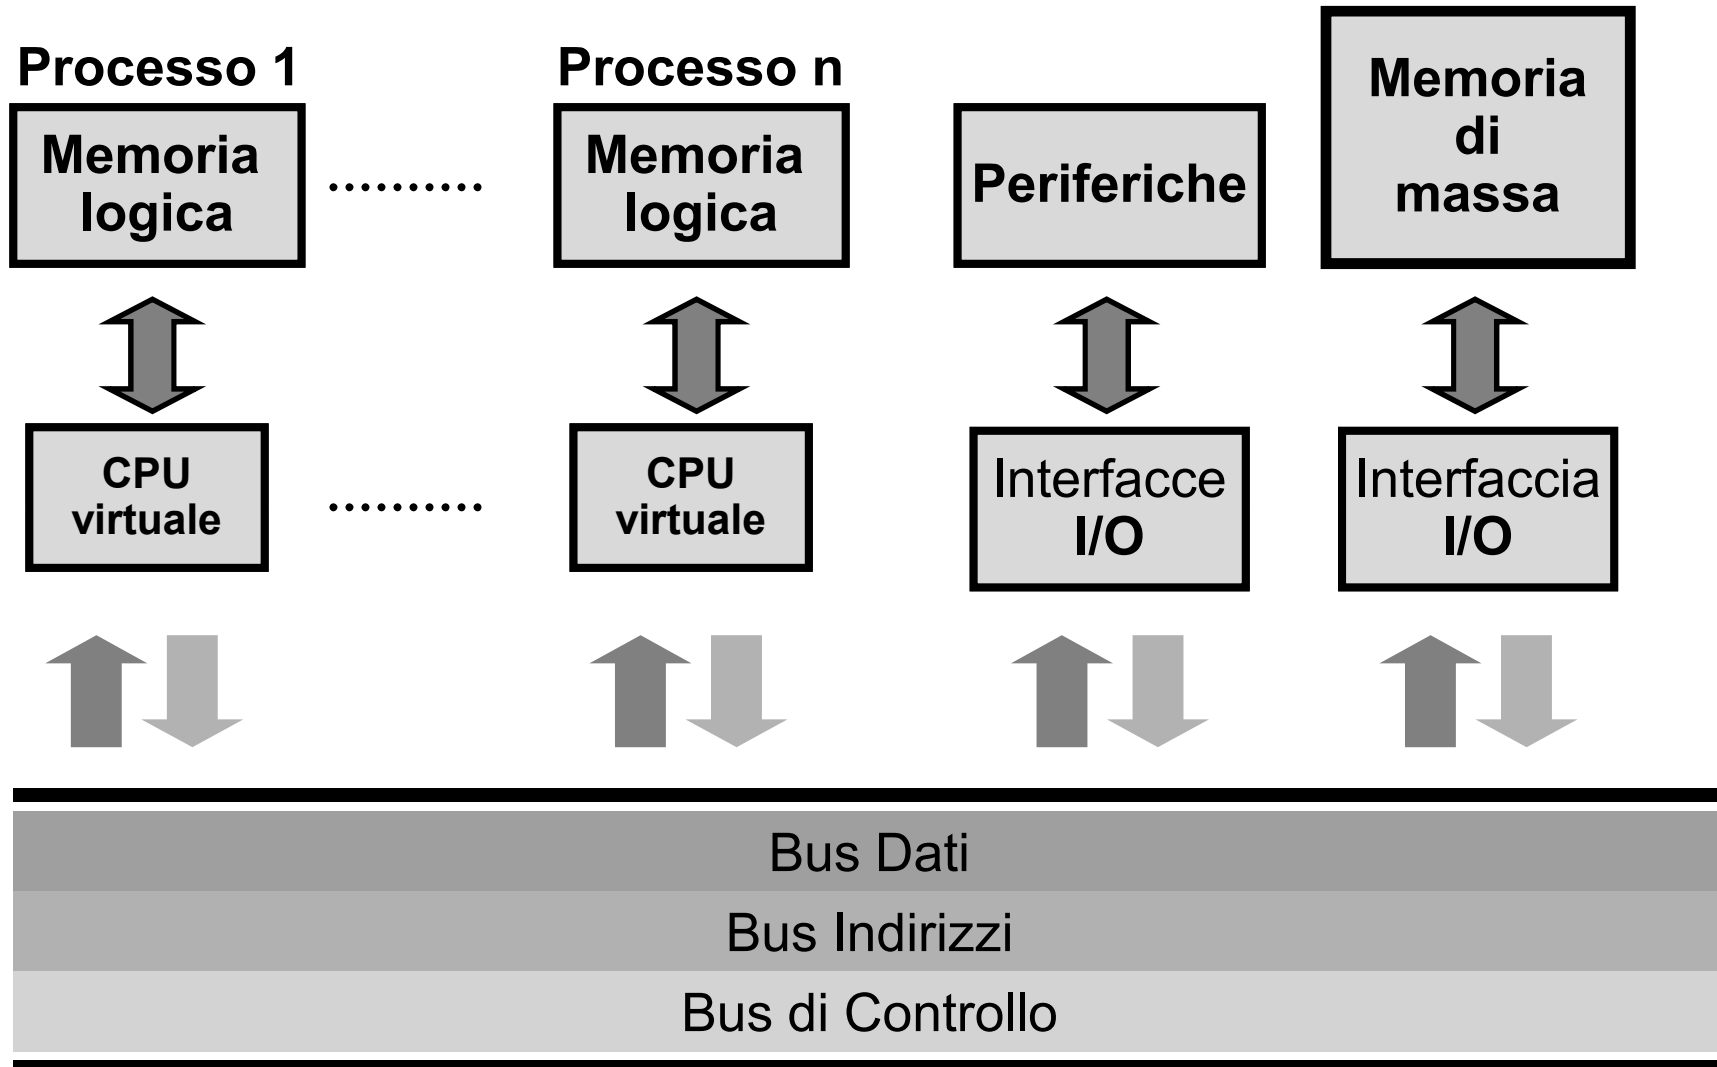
Processo 1

Memoria logica

..........

Processo n

Memoria logica

Periferiche

Memoria di massa

CPU virtuale

..........

CPU virtuale

Interfacce I/O

Interfaccia I/O

Bus Dati

Bus Indirizzi

Bus di Controllo